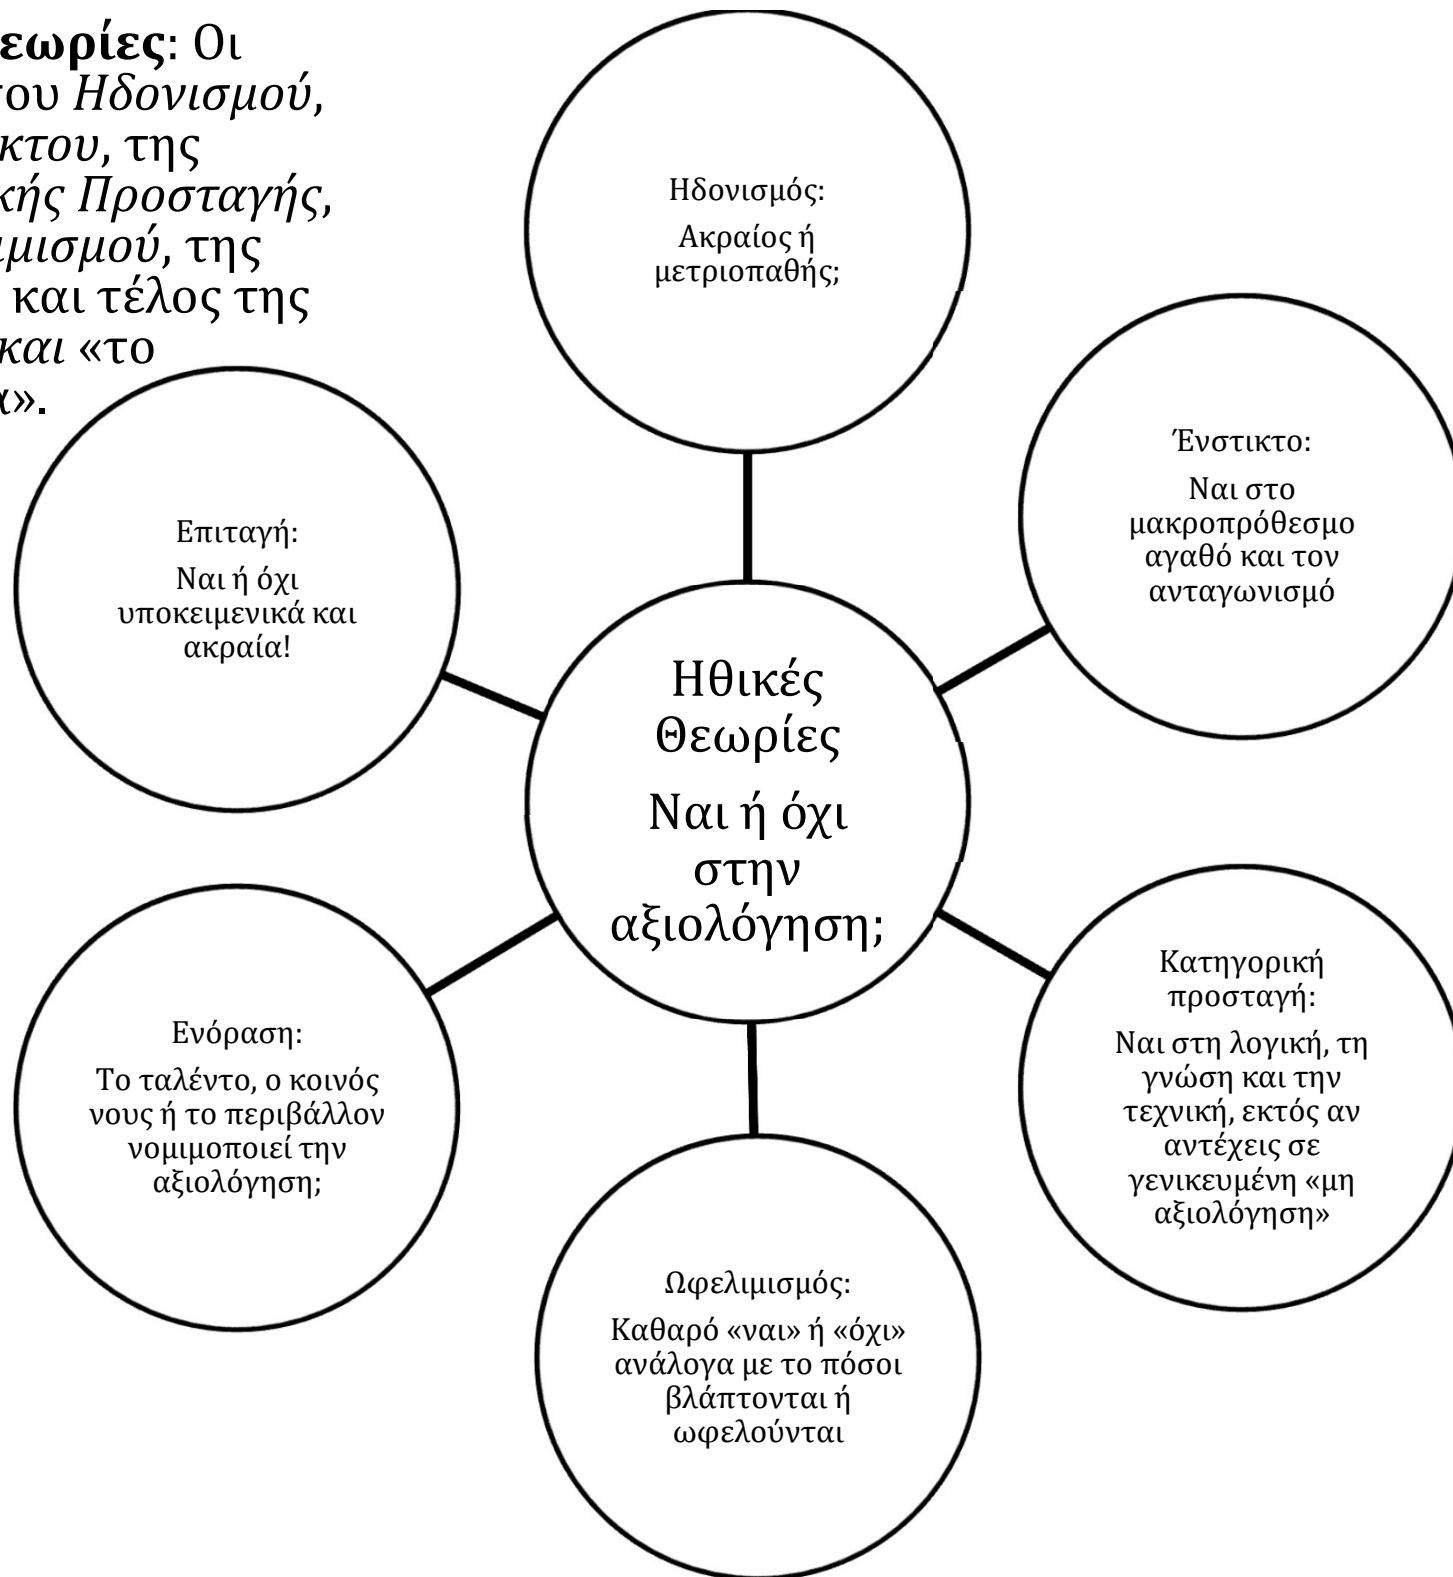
**εωρίες**: Οι του *Ηδονισμού*, *κτου*, της *κής Προσταγής*, *ιμισμού*, της και τέλος της *και* «το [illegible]».

Ηδονισμός:

Ακραίος ή μετριοπαθής;

Ένστικτο:

Ναι στο μακροπρόθεσμο αγαθό και τον ανταγωνισμό

Επιταγή:

Ναι ή όχι υποκειμενικά και ακραία!

Ηθικές Θεωρίες

Ναι ή όχι στην αξιολόγηση;

Κατηγορική προσταγή:

Ναι στη λογική, τη γνώση και την τεχνική, εκτός αν αντέχεις σε γενικευμένη «μη αξιολόγηση»

Ενόραση:

Το ταλέντο, ο κοινός νους ή το περιβάλλον νομιμοποιεί την αξιολόγηση;

Ωφελιμισμός:

Καθαρό «ναι» ή «όχι» ανάλογα με το πόσοι βλάπτονται ή ωφελούνται